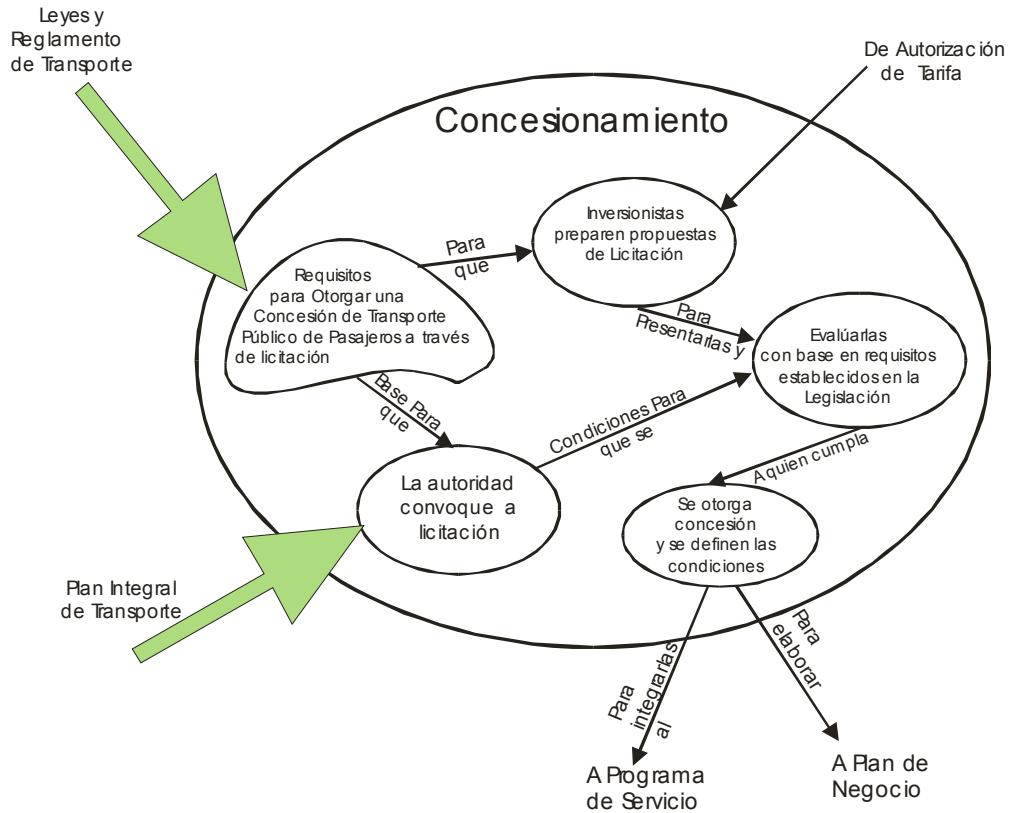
Leyes y Reglamento de Transporte

De Autorización de Tarifa

Concesionamiento

Inversionistas preparen propuestas de Licitación

Para que

Requisitos para Otorgar una Concesión de Transporte Público de Pasajeros a través de licitación

Para Presentarlas y

Evalúarlas con base en requisitos establecidos en la Legislación

Base Para que

Condiciones Para que se

La autoridad convoque a licitación

A quien cumpla

Se otorga concesión y se definen las condiciones

Plan Integral de Transporte

Para integrarlas al

Para elaborar

A Programa de Servicio

A Plan de Negocio